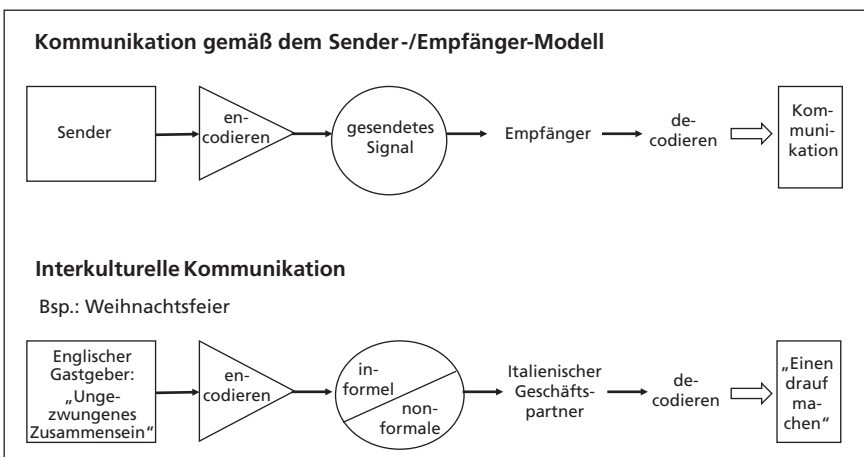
Kommunikation gemäß dem Sender-/Empfänger-Modell

Sender

encodieren

gesendetes Signal

Empfänger

decodieren

Kommunikation

Interkulturelle Kommunikation

Bsp.: Weihnachtsfeier

Englischer Gastgeber: „Ungezwungenes Zusammensein"

encodieren

informel

nonformale

Italienischer Geschäftspartner

decodieren

„Einen drauf machen"